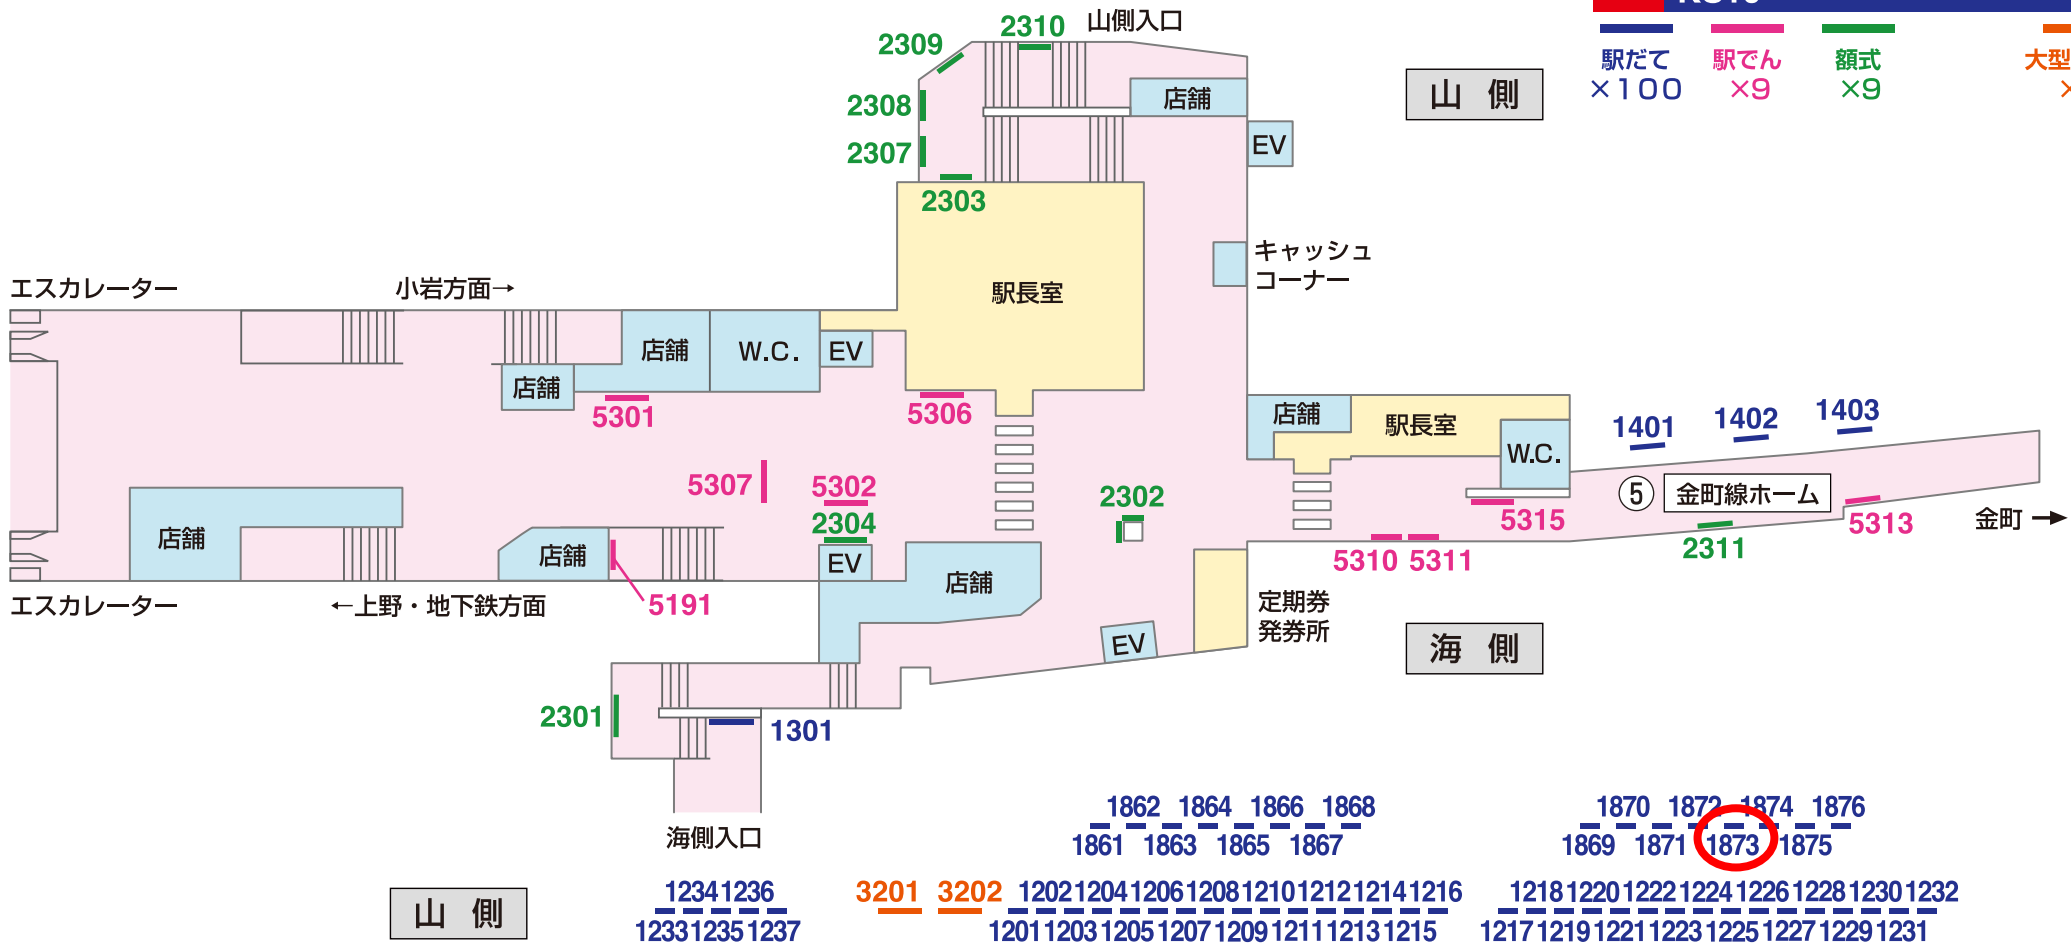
駅だて
×100
駅でん
×9
額式
×9
大型
×

2309
2310
山側入口
2308
2307
2303
店舗
EV
山 側
駅長室
キャッシュコーナー
エスカレーター
小岩方面→
店舗
W.C.
EV
店舗
5301
5306
店舗
駅長室
W.C.
1401
1402
1403
⑤ 金町線ホーム
5315
5313
金町 →
2311
5307
5302
2304
2302
店舗
店舗
EV
店舗
5310 5311
エスカレーター
←上野・地下鉄方面
5191
定期券発券所
EV
海 側
2301
1301
海側入口
1862 1864 1866 1868
1861 1863 1865 1867
1870 1872 1874 1876
1869 1871 1873 1875
山 側
1234 1236
1233 1235 1237
3201 3202
1202 1204 1206 1208 1210 1212 1214 1216
1201 1203 1205 1207 1209 1211 1213 1215
1218 1220 1222 1224 1226 1228 1230 1232
1217 1219 1221 1223 1225 1227 1229 1231